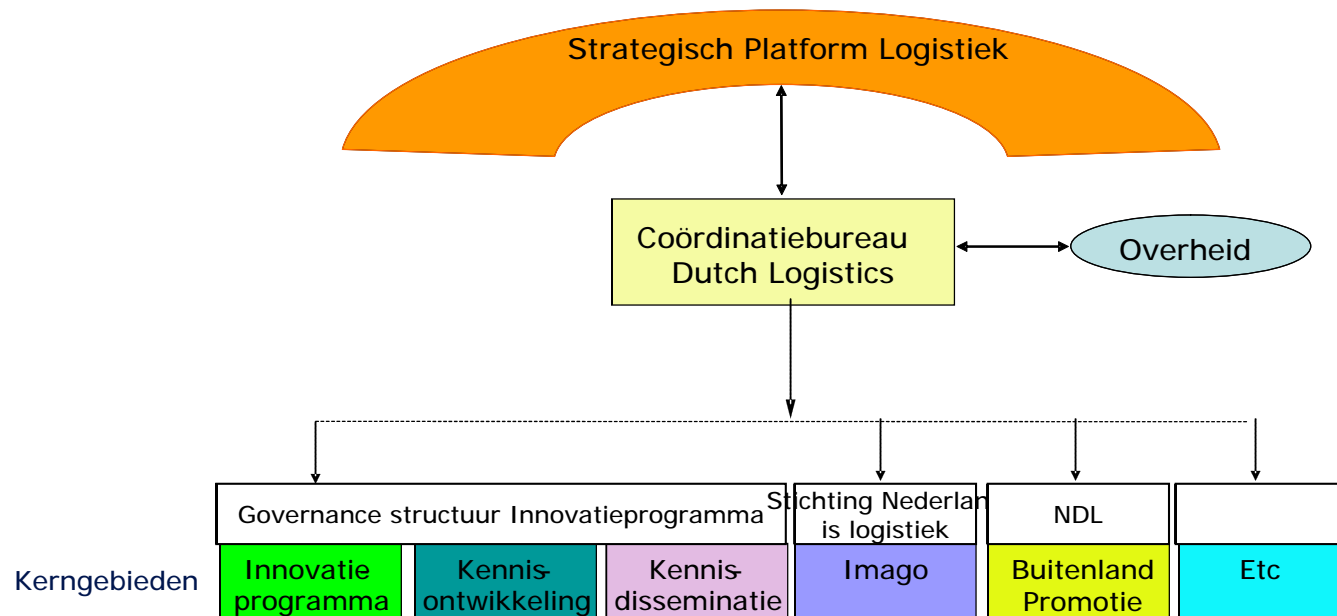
Strategisch Platform Logistiek

Coördinatiebureau Dutch Logistics

Overheid

Governance structuur Innovatieprogramma

Stichting Nederlan is logistiek

NDL

Kerngebieden

Innovatie programma

Kennisontwikkeling

Kennisdisseminatie

Imago

Buitenland Promotie

Etc